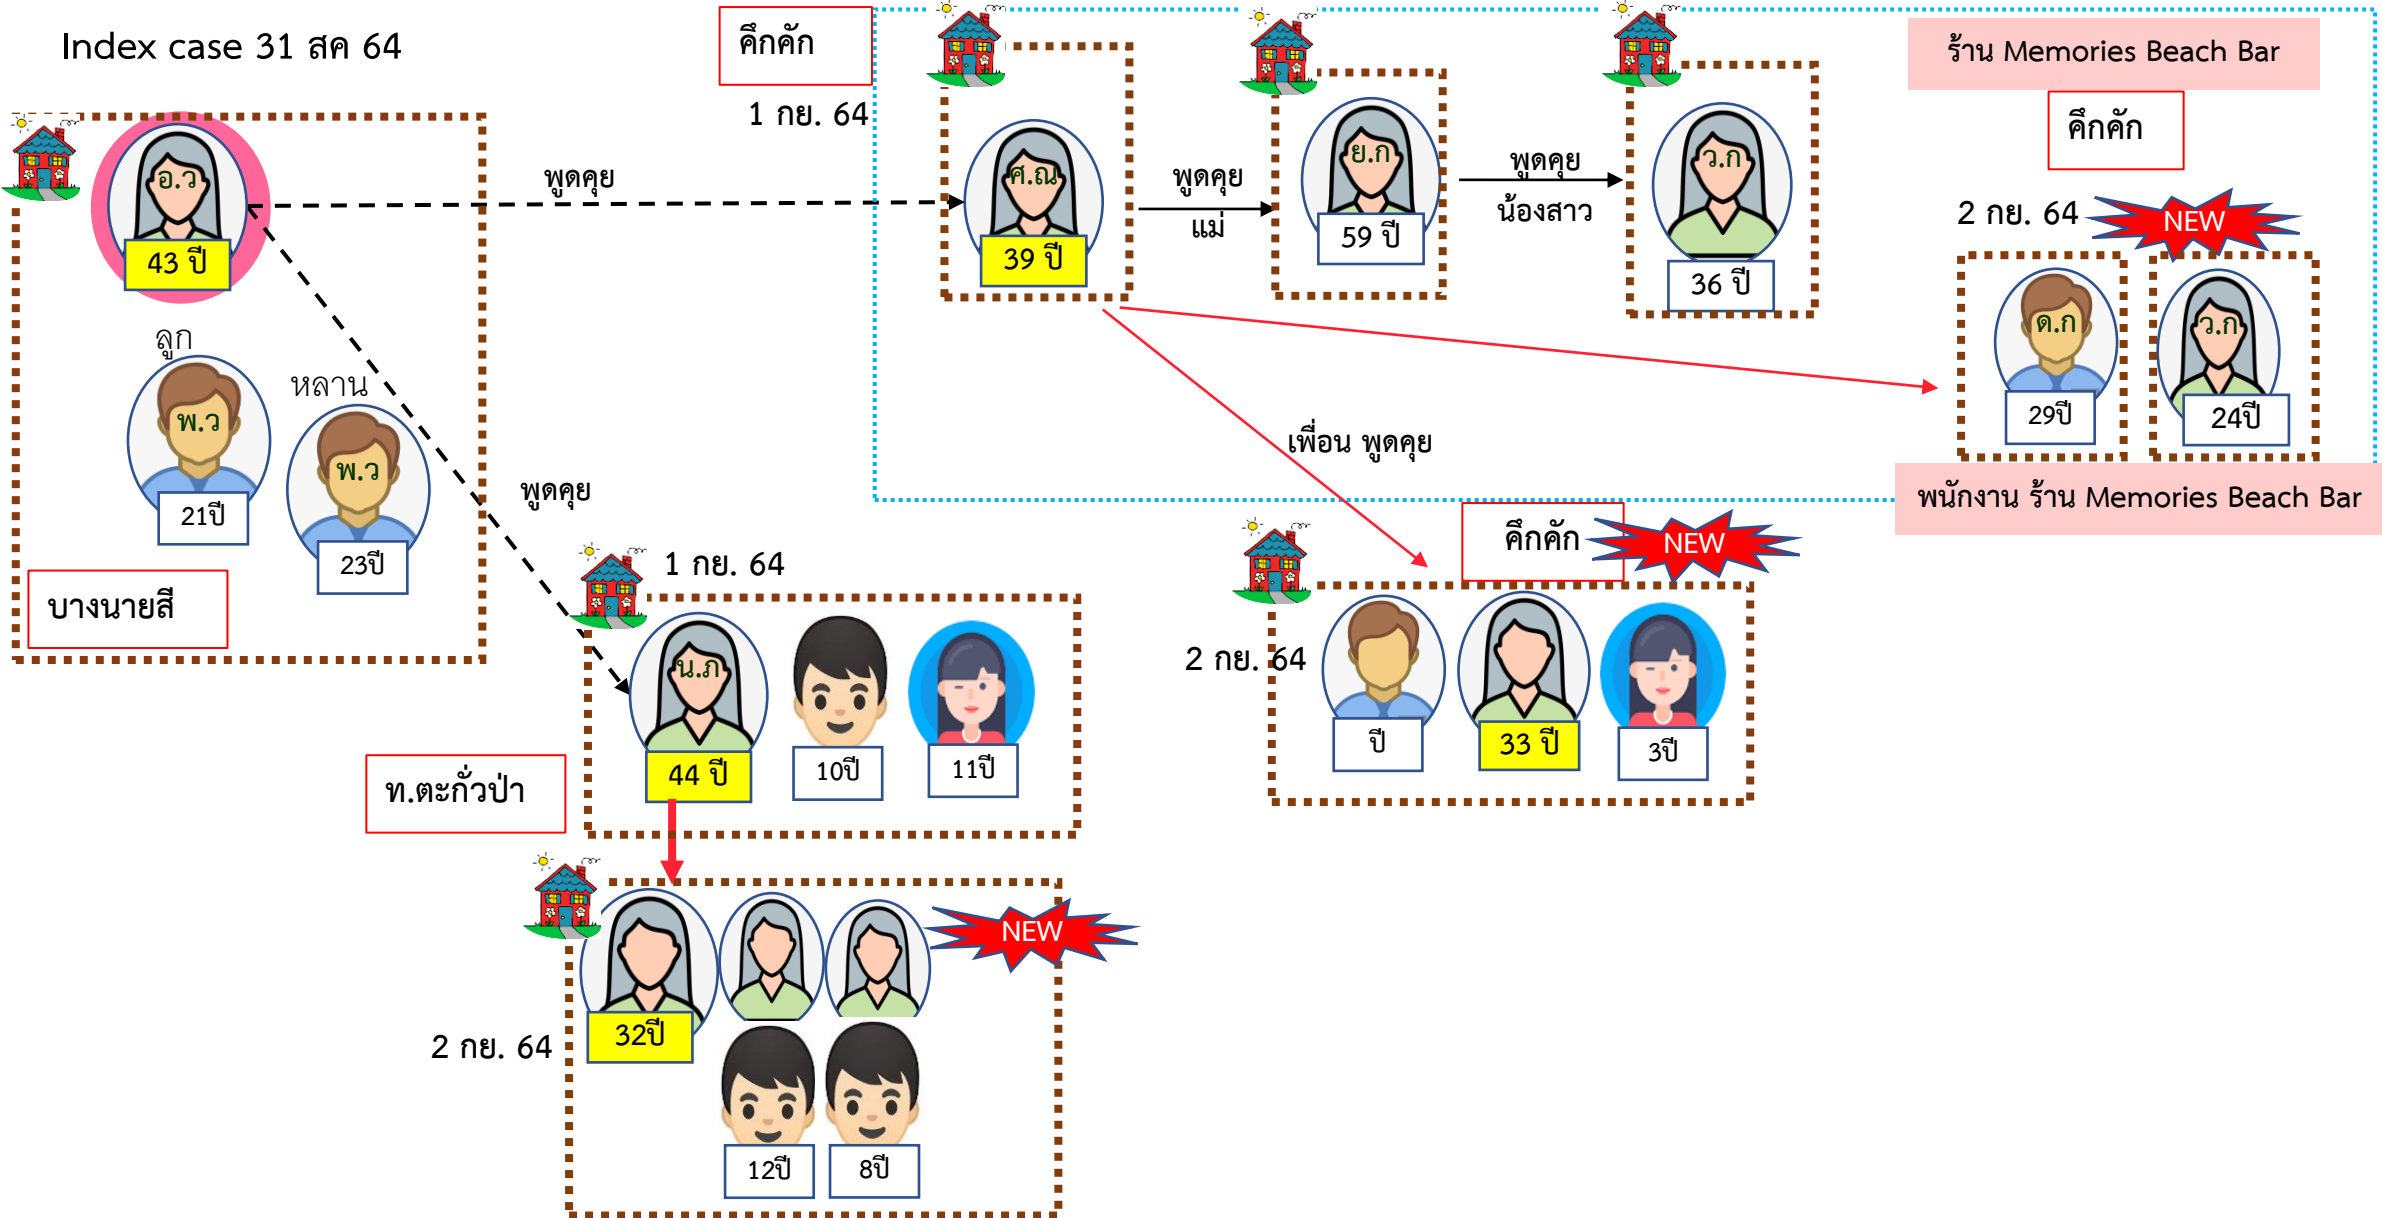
Index case 31 สค 64

อ.ว
43 ปี

ลูก
พ.ว
21ปี

หลาน
พ.ว
23ปี

บางนายสี

พูดคุย

คึกคัก

1 กย. 64

ศ.ณ
39 ปี

พูดคุย
แม่

ย.ก
59 ปี

พูดคุย
น้องสาว

ว.ก
36 ปี

ร้าน Memories Beach Bar

คึกคัก

2 กย. 64

NEW

ด.ก
29ปี

ว.ก
24ปี

พนักงาน ร้าน Memories Beach Bar

เพื่อน พูดคุย

พูดคุย

1 กย. 64

น.ภ
44 ปี

10ปี

11ปี

ท.ตะกั่วป่า

คึกคัก

NEW

2 กย. 64

ปี

33 ปี

3ปี

NEW

2 กย. 64

32ปี

12ปี

8ปี